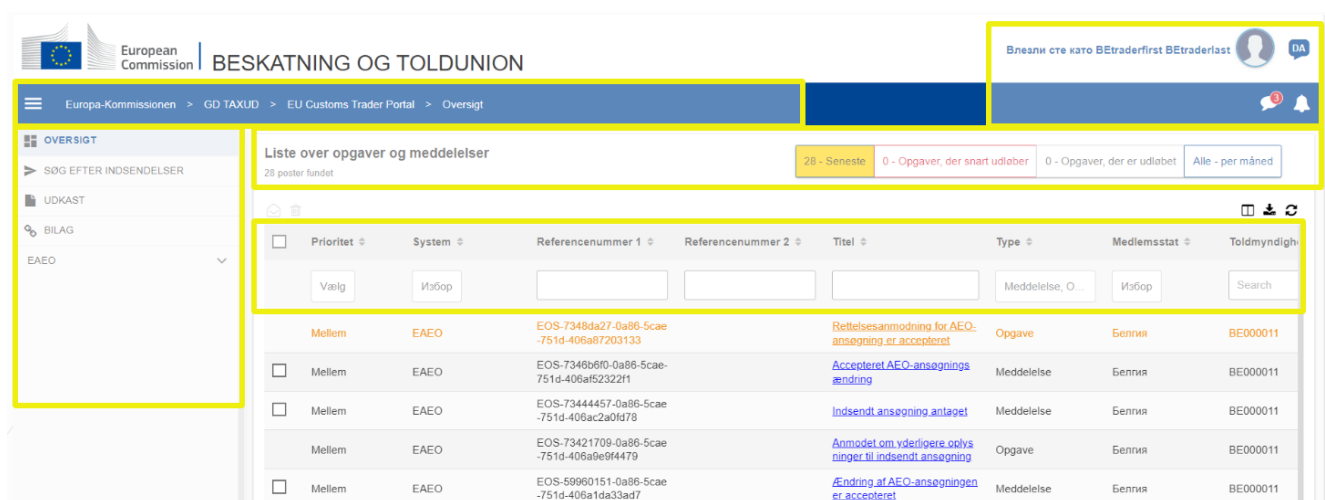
European Commission | BESKATNING OG TOLDUNION

Влезли сте като BEtraderfirst BEtraderlast

DA

Europa-Kommissionen > GD TAXUD > EU Customs Trader Portal > Oversigt

3

OVERSIGT
SØG EFTER INDSENDELSER
UDKAST
BILAG
EAEO

Liste over opgaver og meddelelser
28 poster fundet

28 - Seneste | 0 - Opgaver, der snart udløber | 0 - Opgaver, der er udløbet | Alle - per måned

| | Prioritet | System | Referencenummer 1 | Referencenummer 2 | Titel | Type | Medlemsstat | Toldmyndigh |
|---|---|---|---|---|---|---|---|---|
| | Vælg | Избор | | | | Meddelelse, O... | Избор | Search |
| | Mellem | EAEO | EOS-7348da27-0a86-5cae-751d-406a87203133 | | Rettelsesanmodning for AEO-ansøgning er accepteret | Opgave | Белгия | BE000011 |
| | Mellem | EAEO | EOS-7346b6f0-0a86-5cae-751d-406af52322f1 | | Accepteret AEO-ansøgnings ændring | Meddelelse | Белгия | BE000011 |
| | Mellem | EAEO | EOS-73444457-0a86-5cae-751d-406ac2a0fd78 | | Indsendt ansøgning antaget | Meddelelse | Белгия | BE000011 |
| | Mellem | EAEO | EOS-73421709-0a86-5cae-751d-406a9e9f4479 | | Anmodet om yderligere oplysninger til indsendt ansøgning | Opgave | Белгия | BE000011 |
| | Mellem | EAEO | EOS-59960151-0a86-5cae-751d-406a1da33ad7 | | Ændring af AEO-ansøgningen er accepteret | Meddelelse | Белгия | BE000011 |